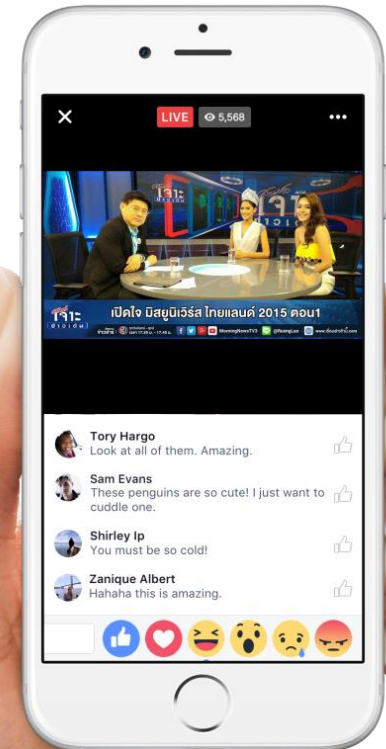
LIVE 5,568

เจาะ

เปิดใจ มิสยูนิเวิร์ส ไทยแลนด์ 2015 ตอน1

Tory Hargo
Look at all of them. Amazing.

Sam Evans
These penguins are so cute! I just want to cuddle one.

Shirley Ip
You must be so cold!

Zanique Albert
Hahaha this is amazing.